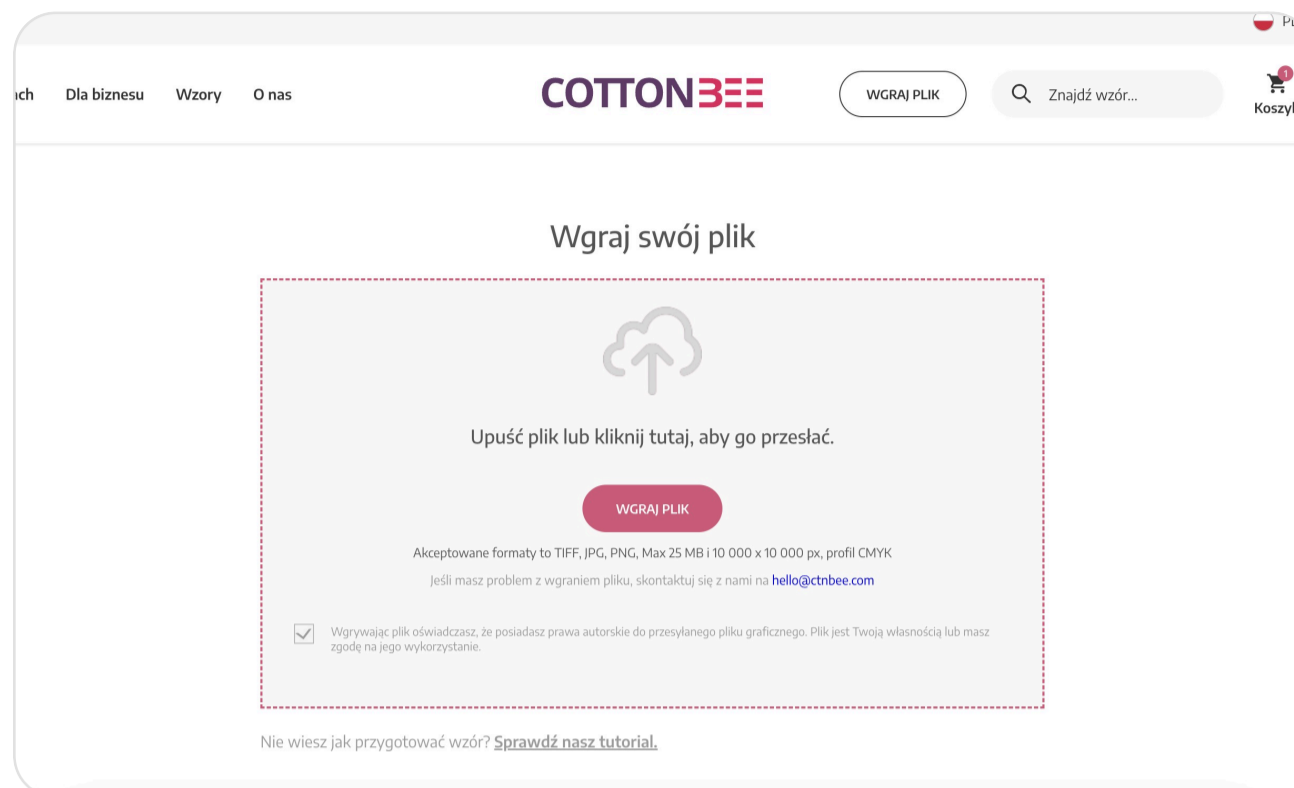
Pl

ach Dla biznesu Wzory O nas

COTTONBEE

WGRAJ PLIK

Znajdź wzór...

1
Koszyk

Wgraj swój plik

Upuść plik lub kliknij tutaj, aby go przesłać.

WGRAJ PLIK

Akceptowane formaty to TIFF, JPG, PNG, Max 25 MB i 10 000 x 10 000 px, profil CMYK

Jeśli masz problem z wgraniem pliku, skontaktuj się z nami na hello@ctnbee.com

Wgrywając plik oświadczasz, że posiadasz prawa autorskie do przesyłanego pliku graficznego. Plik jest Twoją własnością lub masz zgodę na jego wykorzystanie.

Nie wiesz jak przygotować wzór? Sprawdź nasz tutorial.